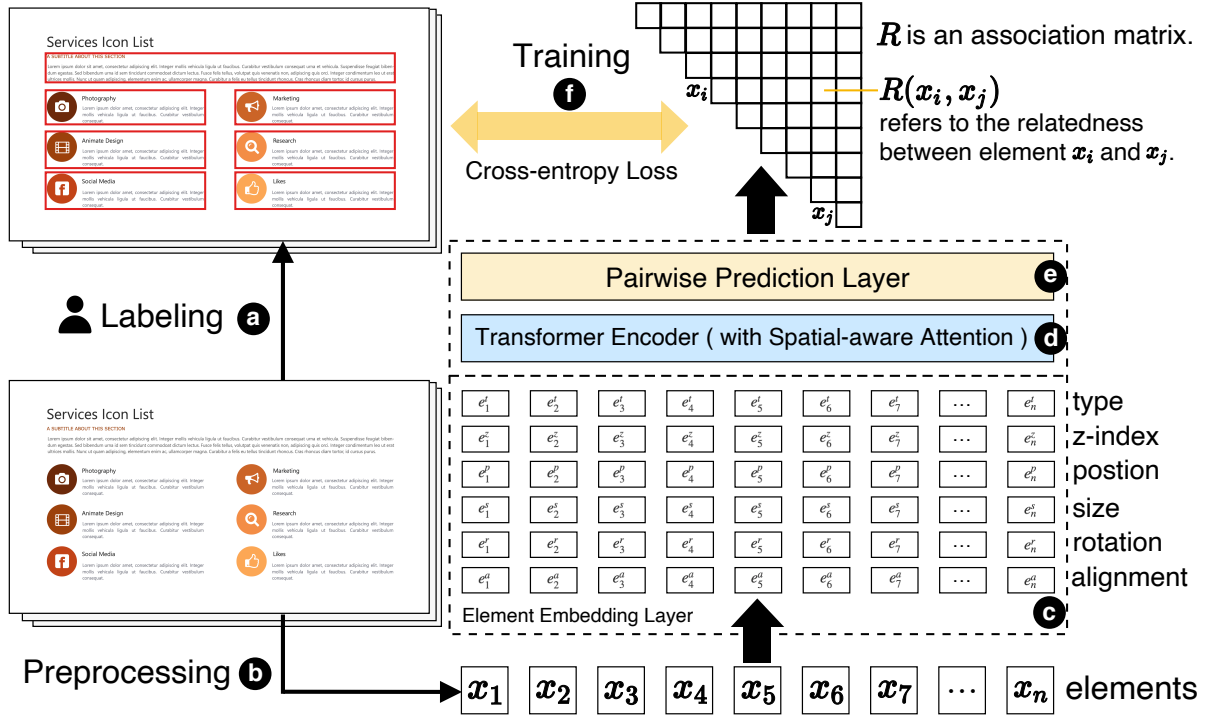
Services Icon List

A SUBTITLE ABOUT THIS SECTION

Lorem ipsum dolor sit amet, consectetur adipiscing elit. Integer mollis vehicula ligula ut faucibus. Curabitur vestibulum consequat urna et vehicula. Suspendisse feugiat bibendum egestas. Sed bibendum urna id sem tincidunt commodo dictum lectus. Fusce felis tellus, volutpat quis venenatis non, adipiscing quis orci. Integer condimentum leo ut erat ultrices mollis. Nunc ut quam adipiscing, elementum enim ac, ullamcorper magna. Curabitur a felis eu tellus tincidunt rhoncus. Cras rhoncus diam tortor, id cursus purus.

Photography

Lorem ipsum dolor sit amet, consectetur adipiscing elit. Integer mollis vehicula ligula ut faucibus. Curabitur vestibulum consequat.

Marketing

Lorem ipsum dolor sit amet, consectetur adipiscing elit. Integer mollis vehicula ligula ut faucibus. Curabitur vestibulum consequat.

Animate Design

Lorem ipsum dolor sit amet, consectetur adipiscing elit. Integer mollis vehicula ligula ut faucibus. Curabitur vestibulum consequat.

Research

Lorem ipsum dolor sit amet, consectetur adipiscing elit. Integer mollis vehicula ligula ut faucibus. Curabitur vestibulum consequat.

Social Media

Lorem ipsum dolor sit amet, consectetur adipiscing elit. Integer mollis vehicula ligula ut faucibus. Curabitur vestibulum consequat.

Likes

Lorem ipsum dolor sit amet, consectetur adipiscing elit. Integer mollis vehicula ligula ut faucibus. Curabitur vestibulum consequat.

Training
f
Cross-entropy Loss

$x_i$
$x_j$

$R$ is an association matrix.
$R(x_i, x_j)$ refers to the relatedness between element $x_i$ and $x_j$.

Labeling a

Pairwise Prediction Layer e

Transformer Encoder ( with Spatial-aware Attention ) d

| $e_1^t$ | $e_2^t$ | $e_3^t$ | $e_4^t$ | $e_5^t$ | $e_6^t$ | $e_7^t$ | ... | $e_n^t$ | type |
|---|---|---|---|---|---|---|---|---|---|
| $e_1^z$ | $e_2^z$ | $e_3^z$ | $e_4^z$ | $e_5^z$ | $e_6^z$ | $e_7^z$ | ... | $e_n^z$ | z-index |
| $e_1^p$ | $e_2^p$ | $e_3^p$ | $e_4^p$ | $e_5^p$ | $e_6^p$ | $e_7^p$ | ... | $e_n^p$ | postion |
| $e_1^s$ | $e_2^s$ | $e_3^s$ | $e_4^s$ | $e_5^s$ | $e_6^s$ | $e_7^s$ | ... | $e_n^s$ | size |
| $e_1^r$ | $e_2^r$ | $e_3^r$ | $e_4^r$ | $e_5^r$ | $e_6^r$ | $e_7^r$ | ... | $e_n^r$ | rotation |
| $e_1^a$ | $e_2^a$ | $e_3^a$ | $e_4^a$ | $e_5^a$ | $e_6^a$ | $e_7^a$ | ... | $e_n^a$ | alignment |

Element Embedding Layer c

Services Icon List

A SUBTITLE ABOUT THIS SECTION

Photography
Marketing
Animate Design
Research
Social Media
Likes

Preprocessing b

$x_1$ $x_2$ $x_3$ $x_4$ $x_5$ $x_6$ $x_7$ ... $x_n$ elements